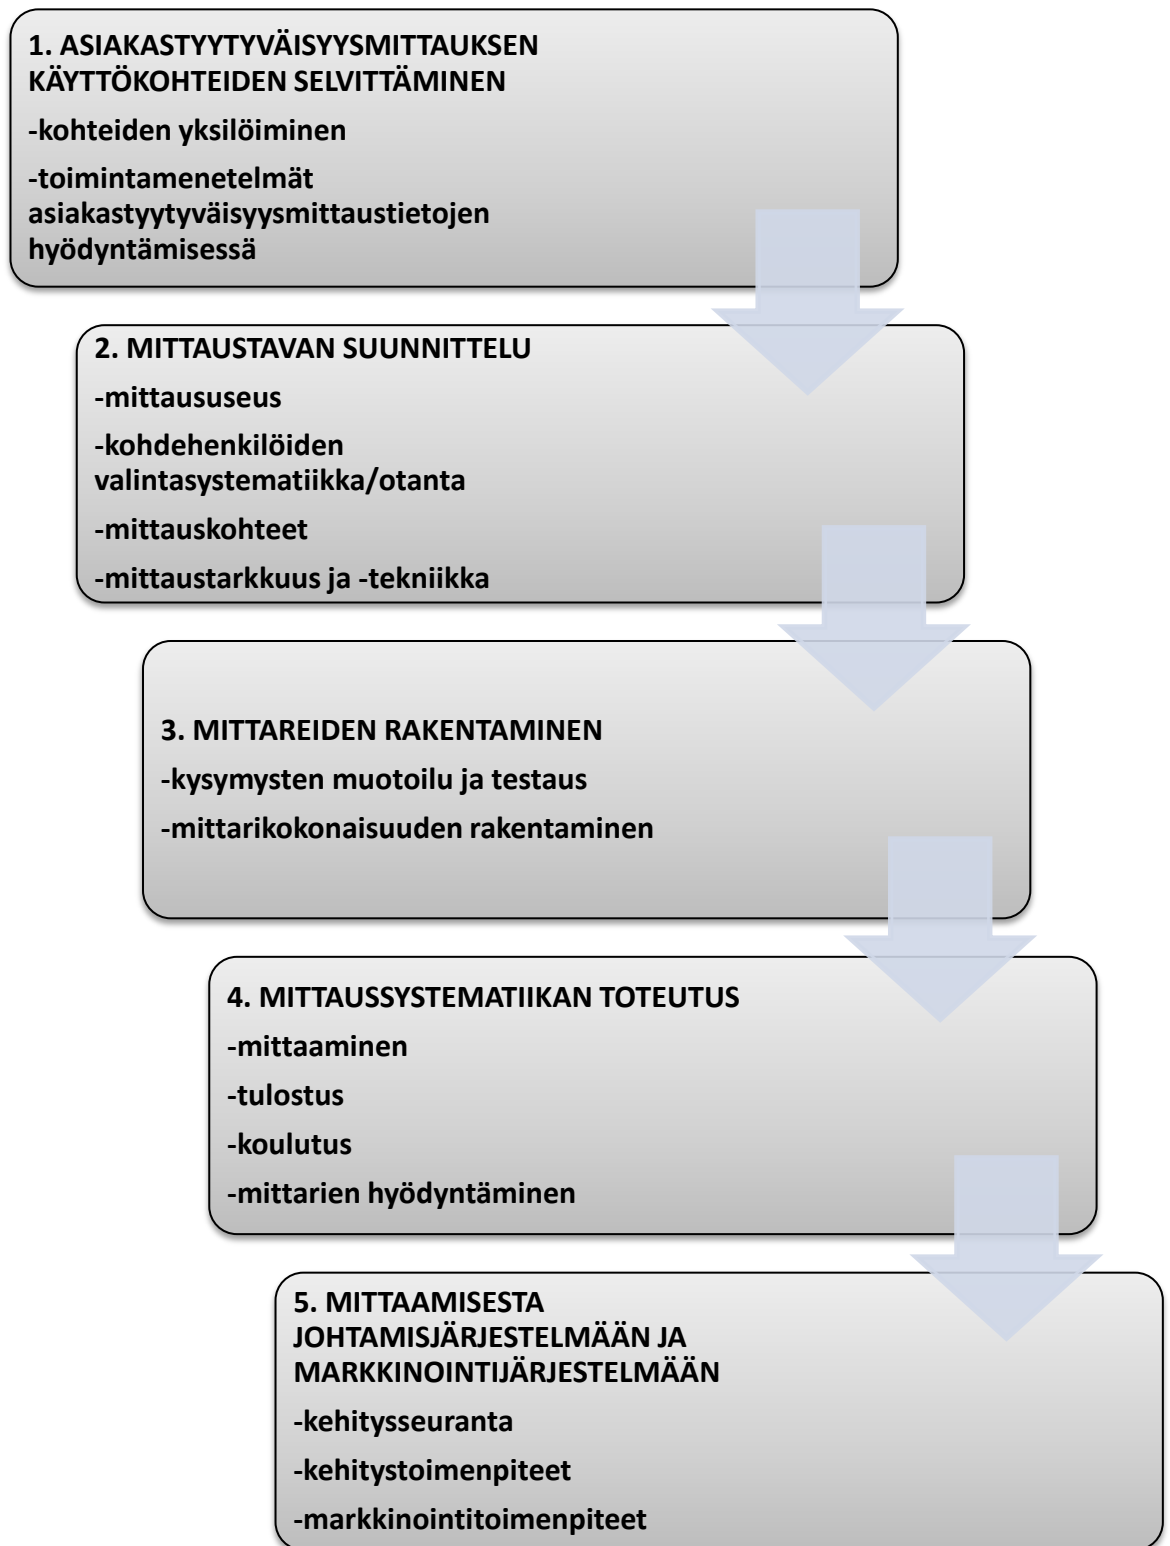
1. ASIAKASTYYTYVÄISYYSMITTAUKSEN KÄYTTÖKOHTEIDEN SELVITTÄMINEN

-kohteiden yksilöiminen

-toimintamenetelmät asiakastyytyväisyysmittaustietojen hyödyntämisessä

2. MITTAUSTAVAN SUUNNITTELU

-mittaususeus

-kohdehenkilöiden valintasystematiikka/otanta

-mittauskohteet

-mittaustarkkuus ja -tekniikka

3. MITTAREIDEN RAKENTAMINEN

-kysymysten muotoilu ja testaus

-mittarikokonaisuuden rakentaminen

4. MITTAUSSYSTEMATIIKAN TOTEUTUS

-mittaaminen

-tulostus

-koulutus

-mittarien hyödyntäminen

5. MITTAAMISESTA JOHTAMISJÄRJESTELMÄÄN JA MARKKINOINTIJÄRJESTELMÄÄN

-kehitysseuranta

-kehitystoimenpiteet

-markkinointitoimenpiteet